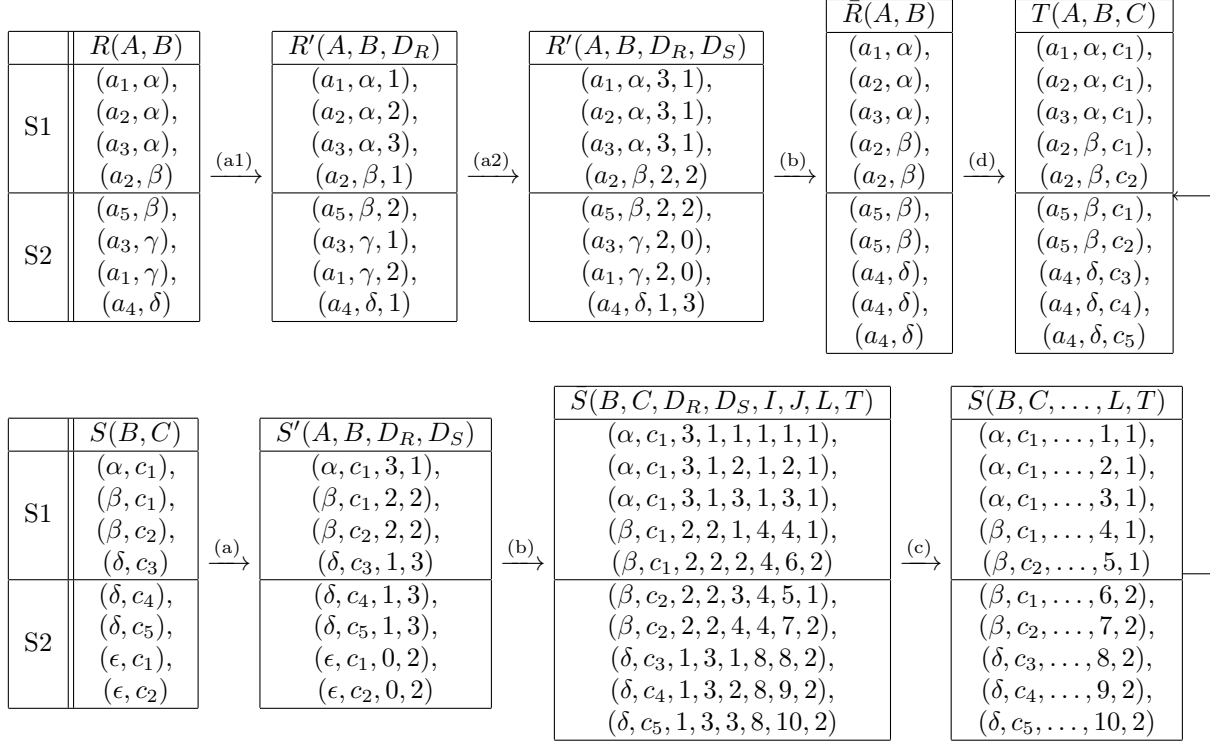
| | $R(A,B)$ |
|---|---|
| S1 | $(a_1,\alpha)$, $(a_2,\alpha)$, $(a_3,\alpha)$, $(a_2,\beta)$ |
| S2 | $(a_5,\beta)$, $(a_3,\gamma)$, $(a_1,\gamma)$, $(a_4,\delta)$ |

$\xrightarrow{(a1)}$

| $R'(A,B,D_R)$ |
|---|
| $(a_1,\alpha,1)$, $(a_2,\alpha,2)$, $(a_3,\alpha,3)$, $(a_2,\beta,1)$ |
| $(a_5,\beta,2)$, $(a_3,\gamma,1)$, $(a_1,\gamma,2)$, $(a_4,\delta,1)$ |

$\xrightarrow{(a2)}$

| $R'(A,B,D_R,D_S)$ |
|---|
| $(a_1,\alpha,3,1)$, $(a_2,\alpha,3,1)$, $(a_3,\alpha,3,1)$, $(a_2,\beta,2,2)$ |
| $(a_5,\beta,2,2)$, $(a_3,\gamma,2,0)$, $(a_1,\gamma,2,0)$, $(a_4,\delta,1,3)$ |

$\xrightarrow{(b)}$

| $\bar{R}(A,B)$ |
|---|
| $(a_1,\alpha)$, $(a_2,\alpha)$, $(a_3,\alpha)$, $(a_2,\beta)$, $(a_2,\beta)$ |
| $(a_5,\beta)$, $(a_5,\beta)$, $(a_4,\delta)$, $(a_4,\delta)$, $(a_4,\delta)$ |

$\xrightarrow{(d)}$

| $T(A,B,C)$ |
|---|
| $(a_1,\alpha,c_1)$, $(a_2,\alpha,c_1)$, $(a_3,\alpha,c_1)$, $(a_2,\beta,c_1)$, $(a_2,\beta,c_2)$ |
| $(a_5,\beta,c_1)$, $(a_5,\beta,c_2)$, $(a_4,\delta,c_3)$, $(a_4,\delta,c_4)$, $(a_4,\delta,c_5)$ |

| | $S(B,C)$ |
|---|---|
| S1 | $(\alpha,c_1)$, $(\beta,c_1)$, $(\beta,c_2)$, $(\delta,c_3)$ |
| S2 | $(\delta,c_4)$, $(\delta,c_5)$, $(\epsilon,c_1)$, $(\epsilon,c_2)$ |

$\xrightarrow{(a)}$

| $S'(A,B,D_R,D_S)$ |
|---|
| $(\alpha,c_1,3,1)$, $(\beta,c_1,2,2)$, $(\beta,c_2,2,2)$, $(\delta,c_3,1,3)$ |
| $(\delta,c_4,1,3)$, $(\delta,c_5,1,3)$, $(\epsilon,c_1,0,2)$, $(\epsilon,c_2,0,2)$ |

$\xrightarrow{(b)}$

| $S(B,C,D_R,D_S,I,J,L,T)$ |
|---|
| $(\alpha,c_1,3,1,1,1,1,1)$, $(\alpha,c_1,3,1,2,1,2,1)$, $(\alpha,c_1,3,1,3,1,3,1)$, $(\beta,c_1,2,2,1,4,4,1)$, $(\beta,c_1,2,2,2,4,6,2)$ |
| $(\beta,c_2,2,2,3,4,5,1)$, $(\beta,c_2,2,2,4,4,7,2)$, $(\delta,c_3,1,3,1,8,8,2)$, $(\delta,c_4,1,3,2,8,9,2)$, $(\delta,c_5,1,3,3,8,10,2)$ |

$\xrightarrow{(c)}$

| $S(B,C,\ldots,L,T)$ |
|---|
| $(\alpha,c_1,\ldots,1,1)$, $(\alpha,c_1,\ldots,2,1)$, $(\alpha,c_1,\ldots,3,1)$, $(\beta,c_1,\ldots,4,1)$, $(\beta,c_2,\ldots,5,1)$ |
| $(\beta,c_1,\ldots,6,2)$, $(\beta,c_2,\ldots,7,2)$, $(\delta,c_3,\ldots,8,2)$, $(\delta,c_4,\ldots,9,2)$, $(\delta,c_5,\ldots,10,2)$ |